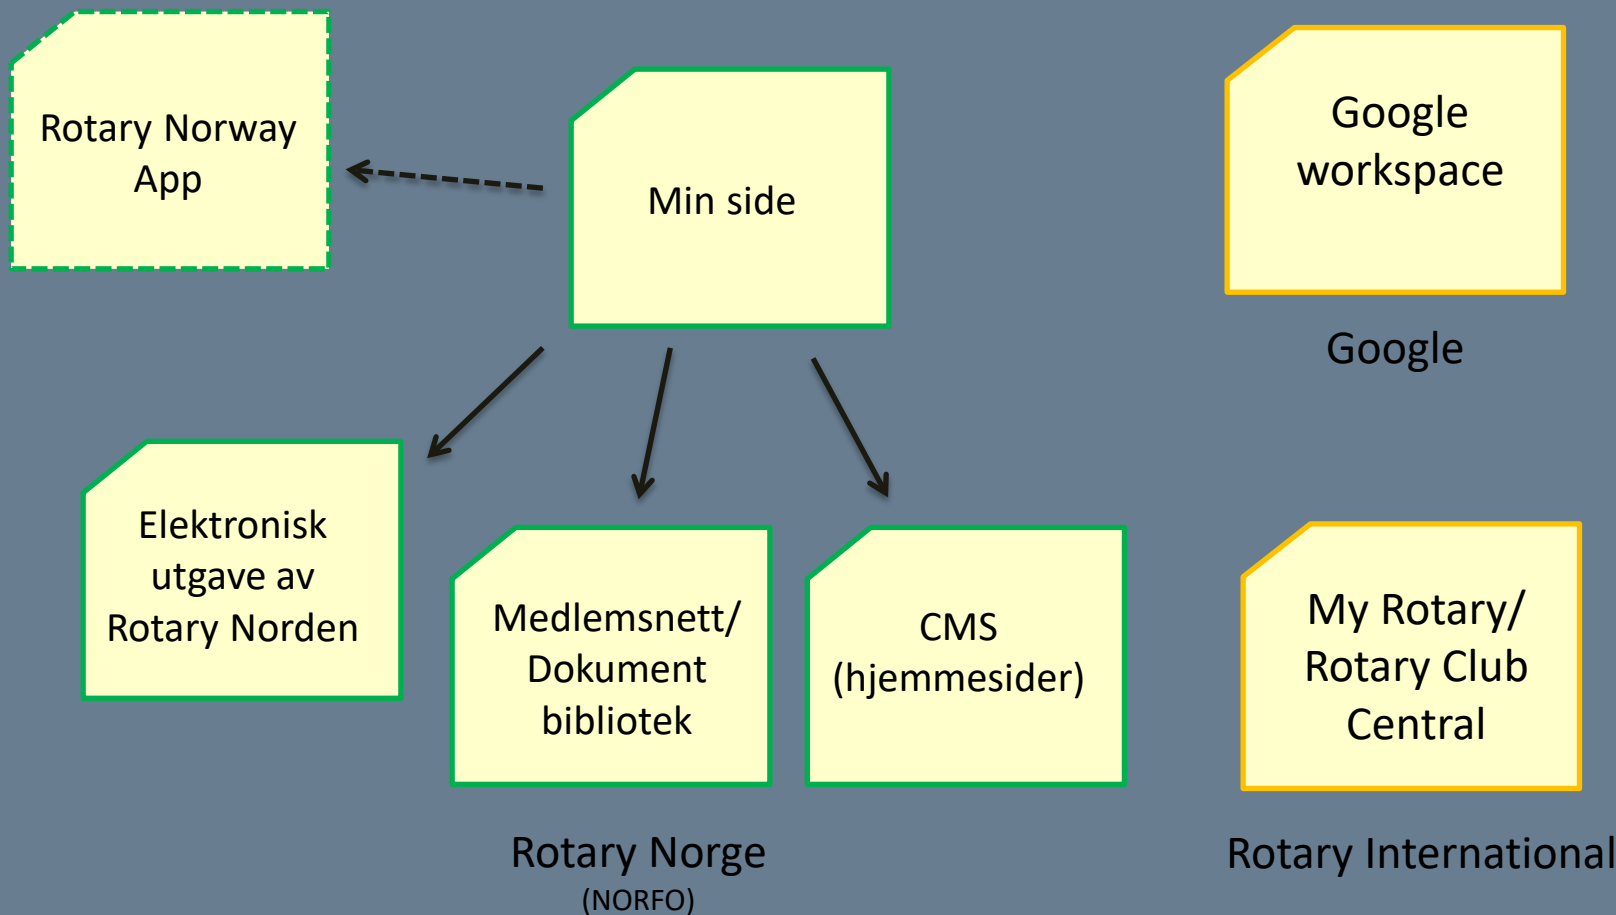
Rotary Norway App

Min side

Google workspace

Google

Elektronisk utgave av Rotary Norden

Medlemsnett/ Dokument bibliotek

CMS (hjemmesider)

My Rotary/ Rotary Club Central

Rotary Norge
(NORFO)

Rotary International